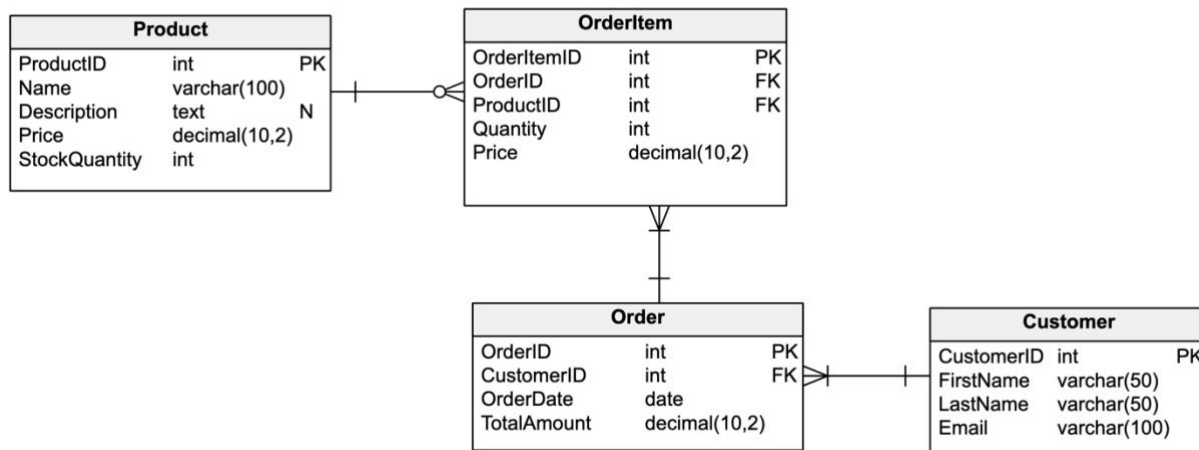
Product

| | | |
|---|---|---|
| ProductID | int | PK |
| Name | varchar(100) | |
| Description | text | N |
| Price | decimal(10,2) | |
| StockQuantity | int | |

OrderItem

| | | |
|---|---|---|
| OrderItemID | int | PK |
| OrderID | int | FK |
| ProductID | int | FK |
| Quantity | int | |
| Price | decimal(10,2) | |

Order

| | | |
|---|---|---|
| OrderID | int | PK |
| CustomerID | int | FK |
| OrderDate | date | |
| TotalAmount | decimal(10,2) | |

Customer

| | | |
|---|---|---|
| CustomerID | int | PK |
| FirstName | varchar(50) | |
| LastName | varchar(50) | |
| Email | varchar(100) | |